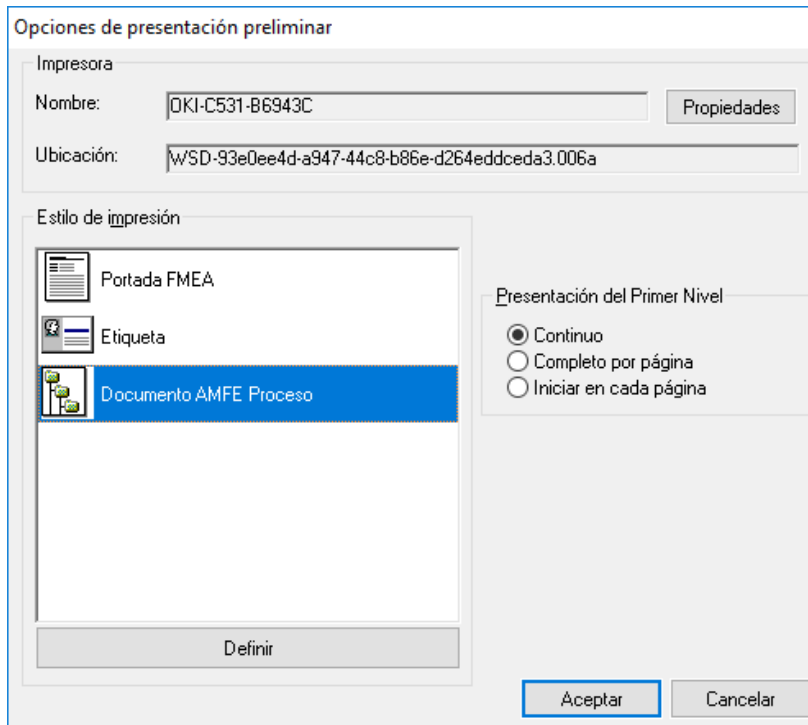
Opciones de presentación preliminar

Impresora

Nombre: OKI-C531-B6943C Propiedades

Ubicación: WSD-93e0ee4d-a947-44c8-b86e-d264eddceda3.006a

Estilo de impresión

Portada FMEA

Etiqueta

Documento AMFE Proceso

Definir

Presentación del Primer Nivel

Continuo

Completo por página

Iniciar en cada página

Aceptar

Cancelar